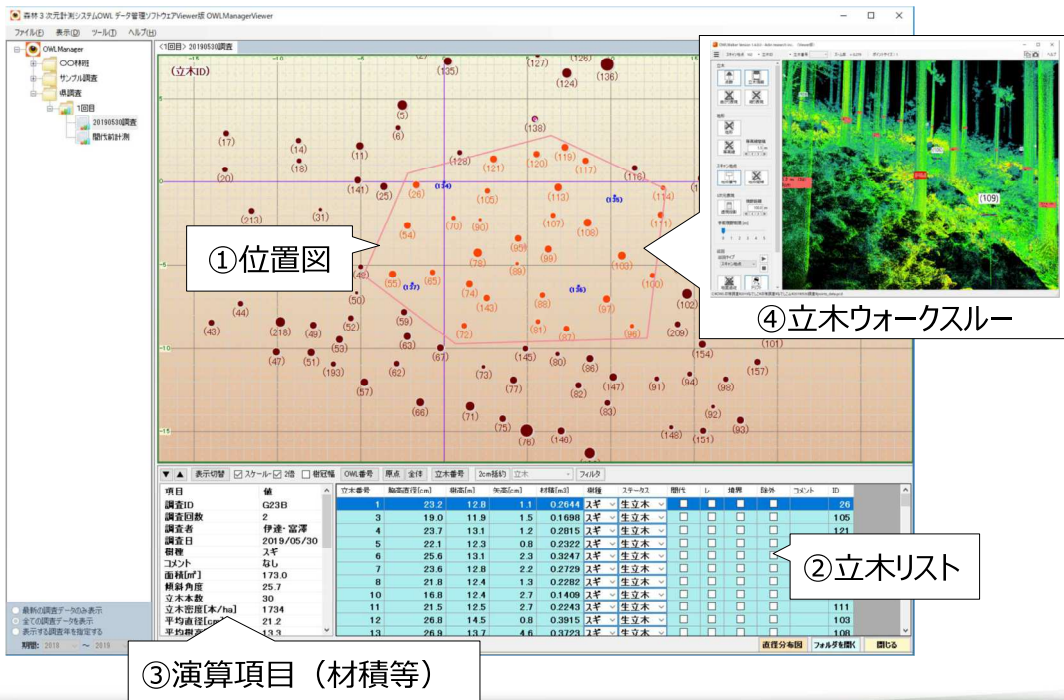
森林３次元計測システムOWL データ管理ソフトウェアViewer版 OWLManagerViewer

ファイル(F) 表示(D) ツール(T) ヘルプ(H)

OWLManager
〇〇林班
サンプル調査
県調査
1回目
20190530調査
間伐前計測

<1回目> 20190530調査

(立木ID)

(135) (127) (126) (124) (136) (5) (138) (6) (17) (14) (11) (128) (120) (119) (18) (121) (117) (116) (20) (141) (25) (26) (154) (113) (158) (114) (213) (31) (105) (54) (70) (80) (107) (108) (111) (95) (99) (78) (46) (55) (377) (65) (89) (103) (74) (150) (100) (50) (88) (44) (142) (102) (43) (218) (49) (52) (59) (72) (91) (87) (97) (98) (209) (53) (63) (67) (145) (80) (154) (101) (47) (51) (193) (62) (73) (86) (157) (57) (77) (147) (91) (94) (99) (82) (66) (83) (92) (71) (75) (93) (76) (146) (148) (151)

①位置図

④立木ウォークスルー

(109)

表示切替 スケール 2階 樹冠幅 OWL番号 原点 全体 立木番号 2cm括約 立木 フィルタ

| 項目 | 値 |
|---|---|
| 調査ID | G23B |
| 調査回数 | 2 |
| 調査者 | 伊達・富澤 |
| 調査日 | 2019/05/30 |
| 樹種 | スギ |
| コメント | なし |
| 面積[m²] | 173.0 |
| 傾斜角度 | 25.7 |
| 立木本数 | 30 |
| 立木密度[本/ha] | 1734 |
| 平均直径[cm] | 21.2 |
| 平均樹高 | 13.3 |

| 立木番号 | 胸高直径[cm] | 樹高[m] | 矢高[cm] | 材積[m3] | 樹種 | ステータス | 間伐 | レ | 境界 | 除外 | コメント | ID |
|---|---|---|---|---|---|---|---|---|---|---|---|---|
| 1 | 23.2 | 12.8 | 1.1 | 0.2644 | スギ | 生立木 | | | | | | 26 |
| 3 | 19.0 | 11.9 | 1.5 | 0.1698 | スギ | 生立木 | | | | | | 105 |
| 4 | 23.7 | 13.1 | 1.2 | 0.2815 | スギ | 生立木 | | | | | | 121 |
| 5 | 22.1 | 12.3 | 0.8 | 0.2322 | スギ | 生立木 | | | | | | |
| 6 | 25.6 | 13.1 | 2.3 | 0.3247 | スギ | 生立木 | | | | | | |
| 7 | 23.6 | 12.8 | 2.2 | 0.2729 | スギ | 生立木 | | | | | | |
| 8 | 21.8 | 12.4 | 1.3 | 0.2282 | スギ | 生立木 | | | | | | |
| 10 | 16.8 | 12.4 | 2.7 | 0.1409 | スギ | 生立木 | | | | | | |
| 11 | 21.5 | 12.5 | 2.7 | 0.2243 | スギ | 生立木 | | | | | | 111 |
| 12 | 26.8 | 14.5 | 0.8 | 0.3915 | スギ | 生立木 | | | | | | 103 |
| 13 | 26.9 | 13.7 | 4.6 | 0.3723 | スギ | 生立木 | | | | | | 108 |

②立木リスト

最新の調査データのみ表示
全ての調査データを表示
表示する調査年を指定する
期間: 2018 〜 2019

直径分布図 フォルダを開く 閉じる

③演算項目（材積等）